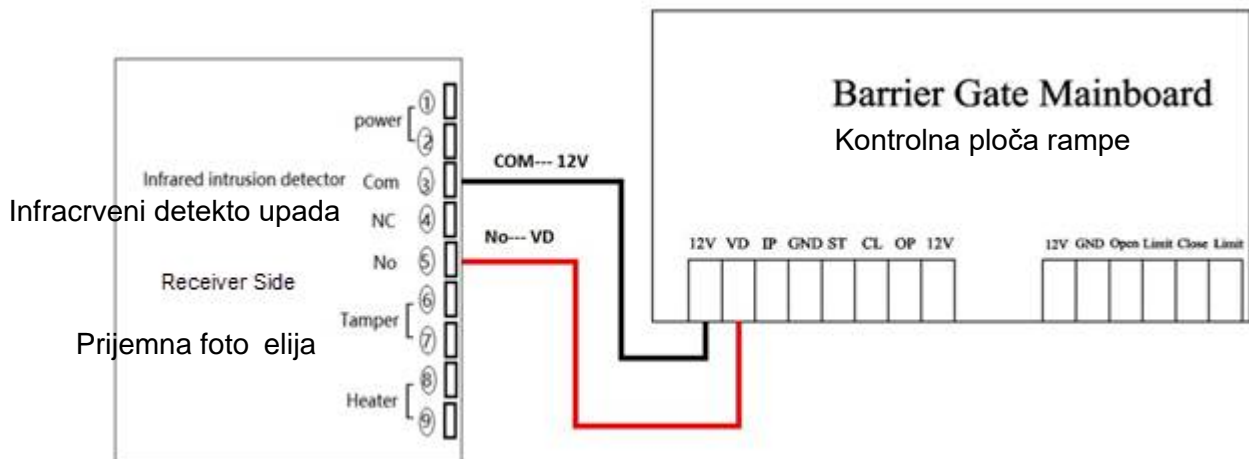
Barrier Gate Mainboard

Kontrolna ploča rampe

power ① ②

Infrared intrusion detector Com ③

Infracrveni detekto upada

NC ④

No ⑤

Receiver Side

Tamper ⑥ ⑦

Prijemna foto elija

Heater ⑧ ⑨

COM--- 12V

No--- VD

12V VD IP GND ST CL OP 12V

12V GND Open Limit Close Limit